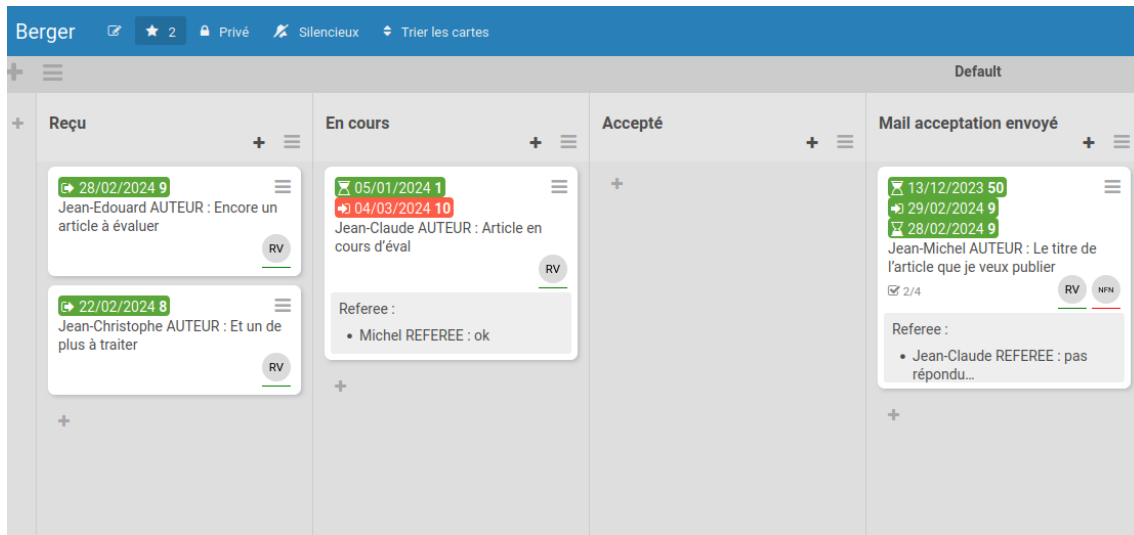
Berger 2 Privé Silencieux Trier les cartes

Default

Reçu

28/02/2024 9
Jean-Edouard AUTEUR : Encore un article à évaluer
RV

22/02/2024 8
Jean-Christophe AUTEUR : Et un de plus à traiter
RV

En cours

05/01/2024 1
04/03/2024 10
Jean-Claude AUTEUR : Article en cours d'éval
RV

Referee :
• Michel REFEREE : ok

Accepté

Mail acceptation envoyé

13/12/2023 50
29/02/2024 9
28/02/2024 9
Jean-Michel AUTEUR : Le titre de l'article que je veux publier
2/4
RV NFN

Referee :
• Jean-Claude REFEREE : pas répondu…